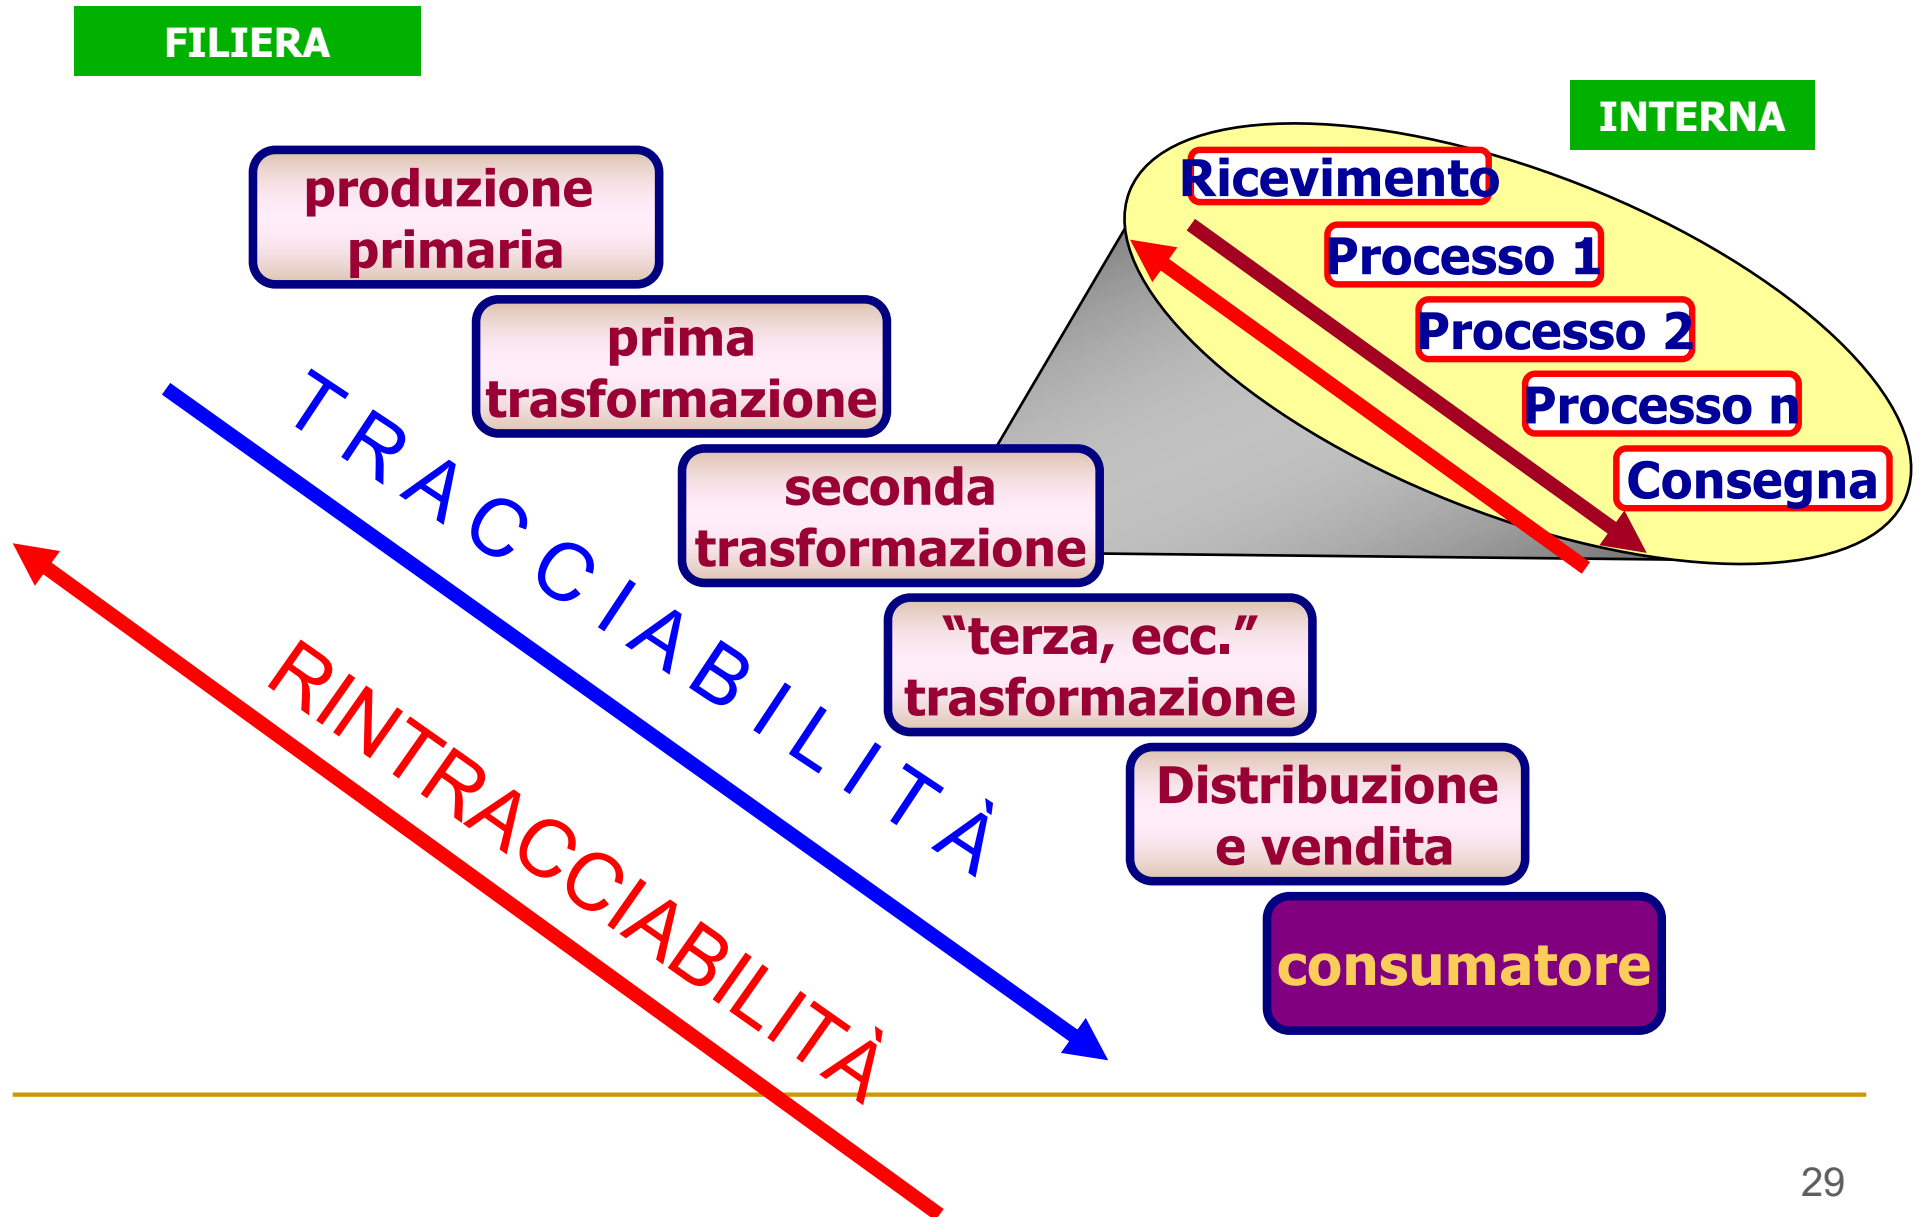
FILIERA

INTERNA

Ricevimento

Processo 1

Processo 2

Processo n

Consegna

produzione primaria

prima trasformazione

seconda trasformazione

“terza, ecc.” trasformazione

Distribuzione e vendita

consumatore

TRACCIABILITÀ

RINTRACCIABILITÀ

29